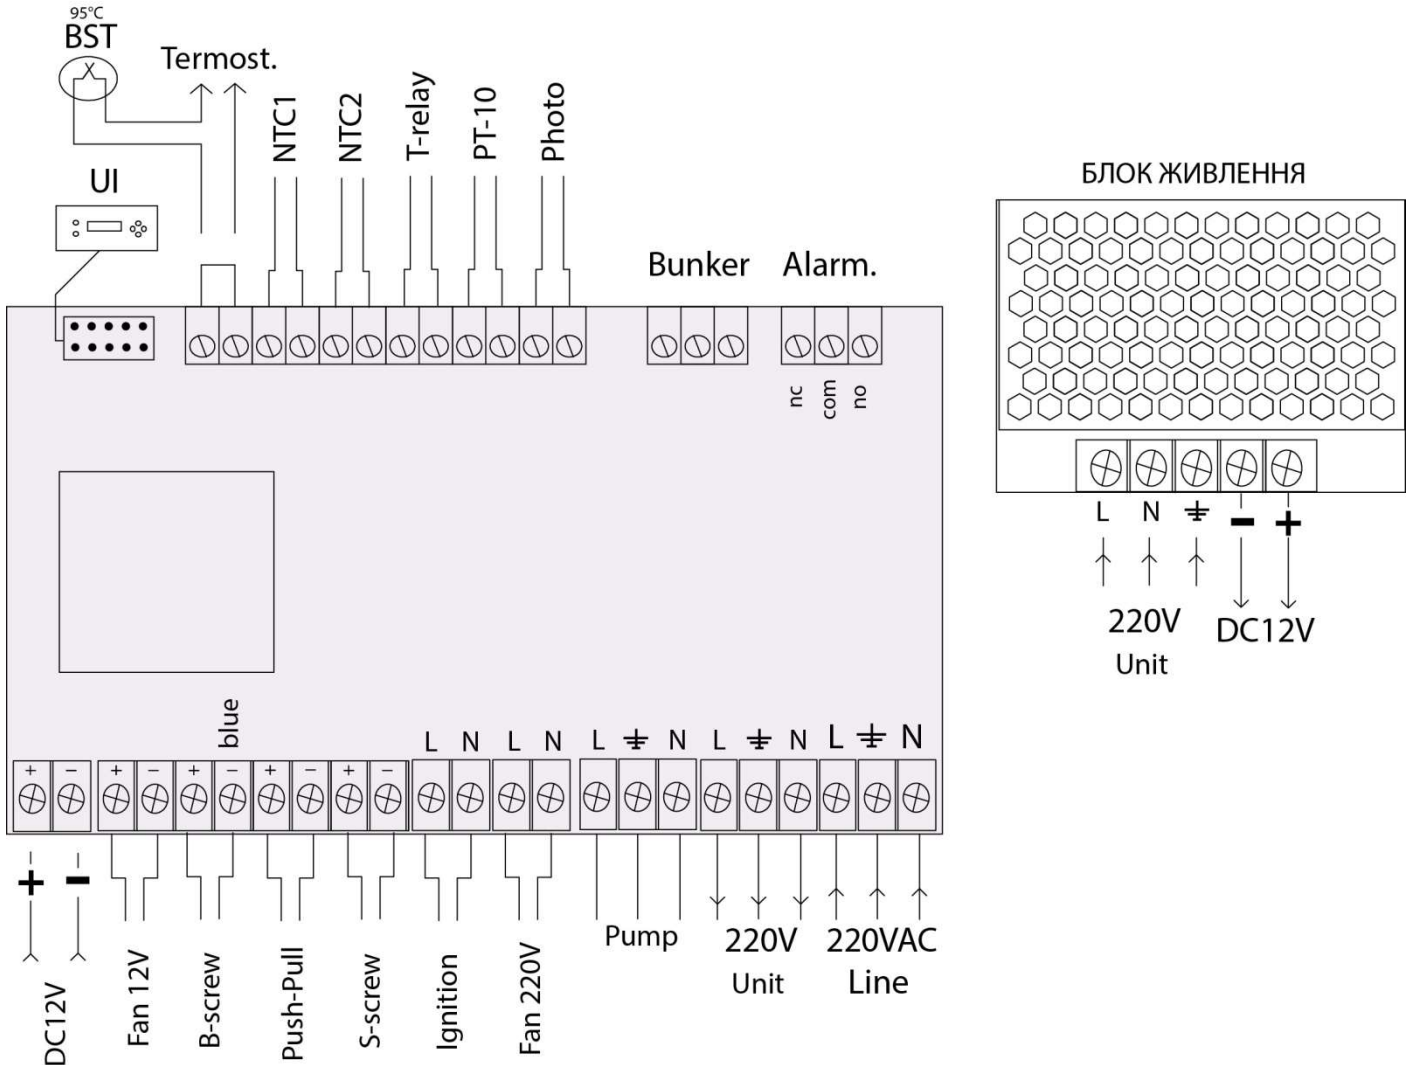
95°C
BST
Termost.
UI
NTC1
NTC2
T-relay
PT-10
Photo
Bunker
Alarm.
nc
com
no

БЛОК ЖИВЛЕННЯ
L
N
⏚
−
+
220V
Unit
DC12V

blue
+
−
+
−
+
−
+
−
+
−
L
N
L
N
L
⏚
N
L
⏚
N
L
⏚
N

+
−
DC12V
Fan 12V
B-screw
Push-Pull
S-screw
Ignition
Fan 220V
Pump
220V
Unit
220VAC
Line